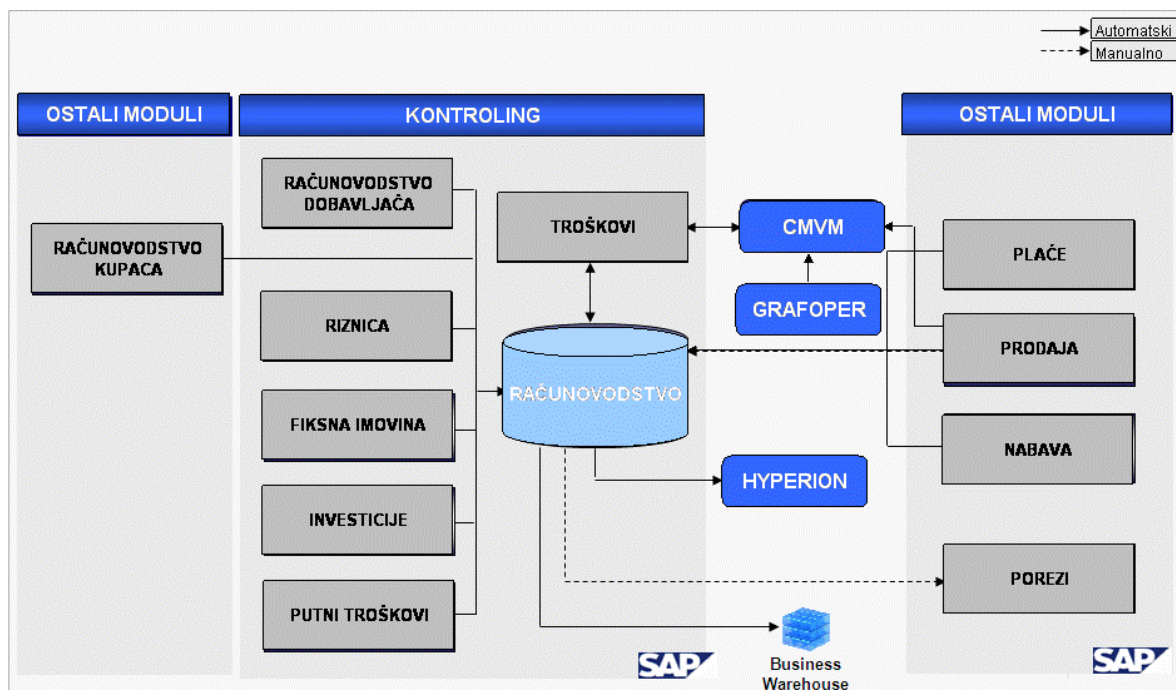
Automatski
Manualno

OSTALI MODULI

KONTROLING

OSTALI MODULI

RAČUNOVODSTVO KUPACA

RAČUNOVODSTVO DOBAVLJAČA

RIZNICA

FIKSNA IMOVINA

INVESTICIJE

PUTNI TROŠKOVI

TROŠKOVI

RAČUNOVODSTVO

CMVM

GRAFOPER

HYPERION

PLAĆE

PRODAJA

NABAVA

POREZI

SAP

Business Warehouse

SAP